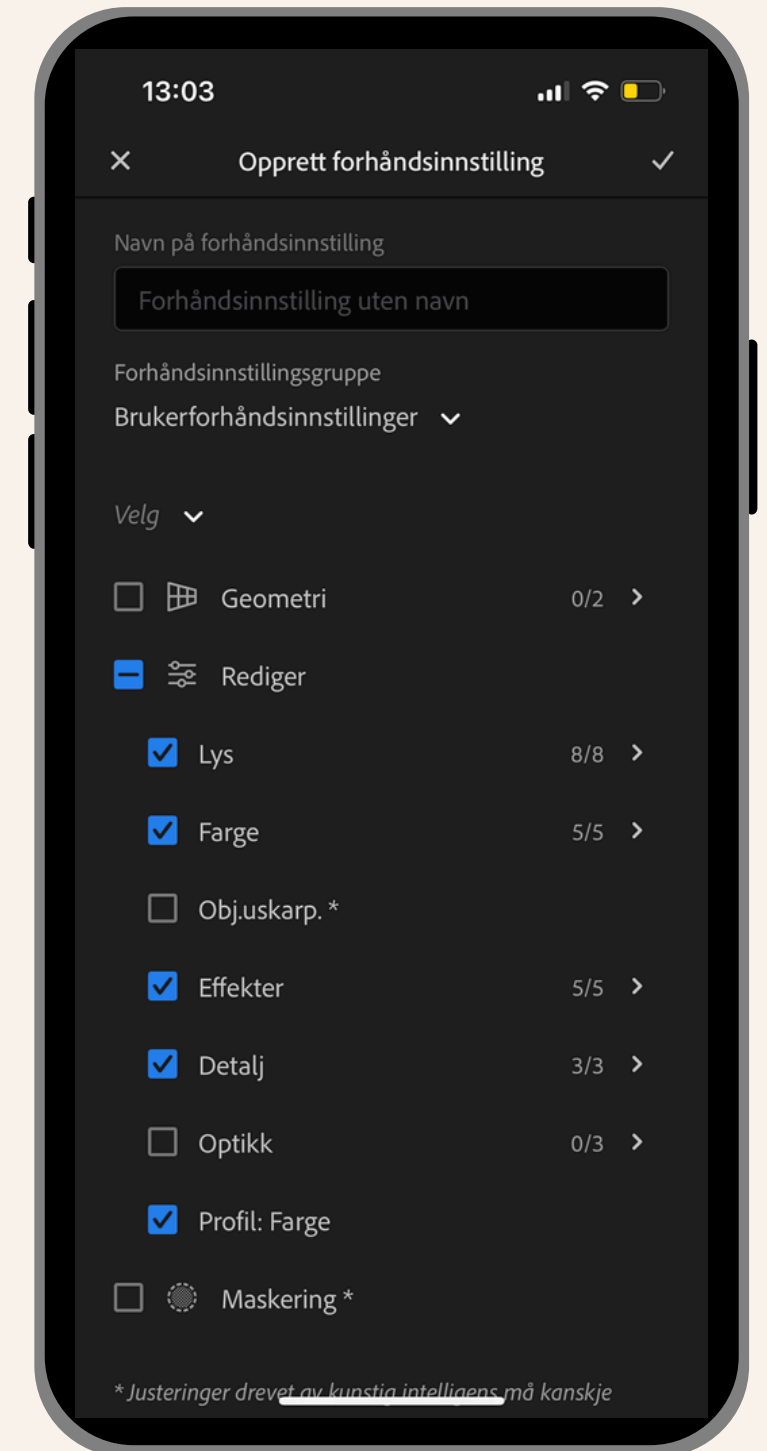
13:03

Opprett forhåndsinnstilling

Navn på forhåndsinnstilling

Forhåndsinnstilling uten navn

Forhåndsinnstillingsgruppe

Brukerforhåndsinnstillinger

Velg

Geometri 0/2

Rediger

Lys 8/8

Farge 5/5

Obj.uskarp. *

Effekter 5/5

Detalj 3/3

Optikk 0/3

Profil: Farge

Maskering *

* Justeringer drevet av kunstig intelligens må kanskje